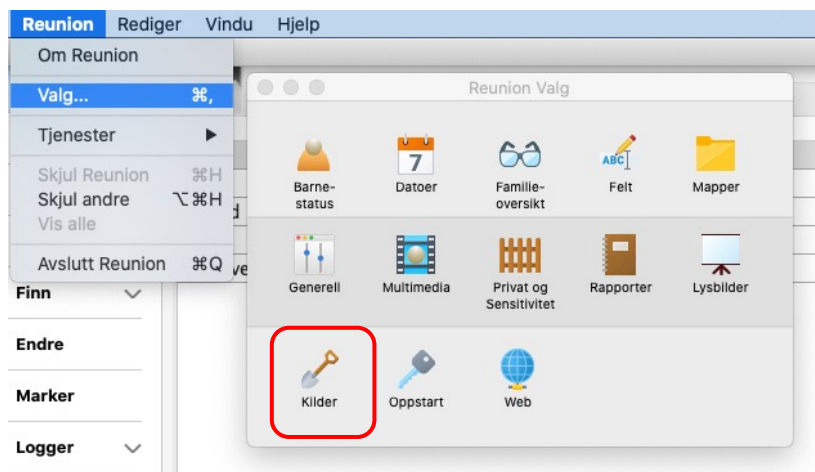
Reunion Rediger Vindu Hjelp

Om Reunion

Valg... ⌘,

Tjenester ▶

Skjul Reunion ⌘H
Skjul andre ⌥⌘H
Vis alle

Avslutt Reunion ⌘Q

Finn

Endre

Marker

Logger

d

ve

Reunion Valg

Barne-status

7

Datoer

Familie-oversikt

ABC

Felt

Mapper

Generell

Multimedia

Privat og Sensitivitet

Rapporter

Lysbilder

Kilder

Oppstart

Web